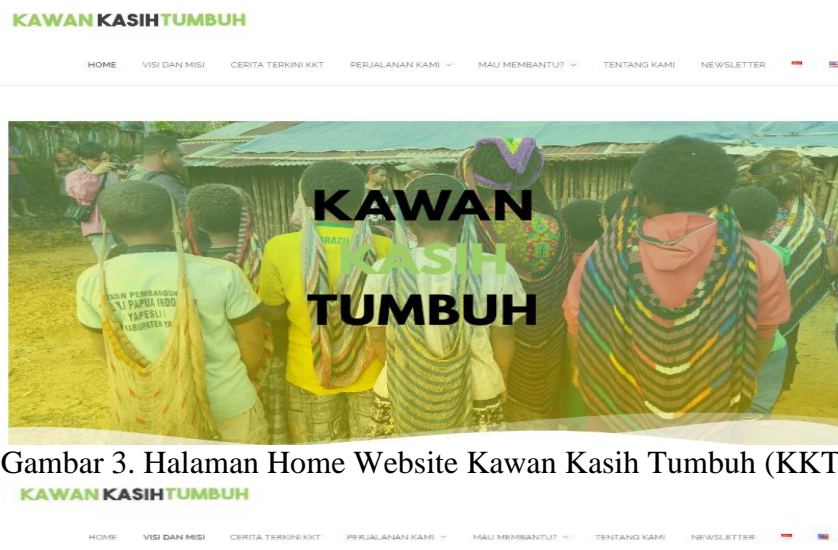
KAWAN KASIH TUMBUH

HOME VISI DAN MISI CERITA TERKINI KKT PERJALANAN KAMI MAU MEMBANTU? TENTANG KAMI NEWSLETTER

KAWAN KASIH TUMBUH

JAN PEMBANGUN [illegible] PAPUA INDO YAPESLI KABUPATEN YA

Gambar 3. Halaman Home Website Kawan Kasih Tumbuh (KKT

KAWAN KASIH TUMBUH

HOME VISI DAN MISI CERITA TERKINI KKT PERJALANAN KAMI MAU MEMBANTU? TENTANG KAMI NEWSLETTER